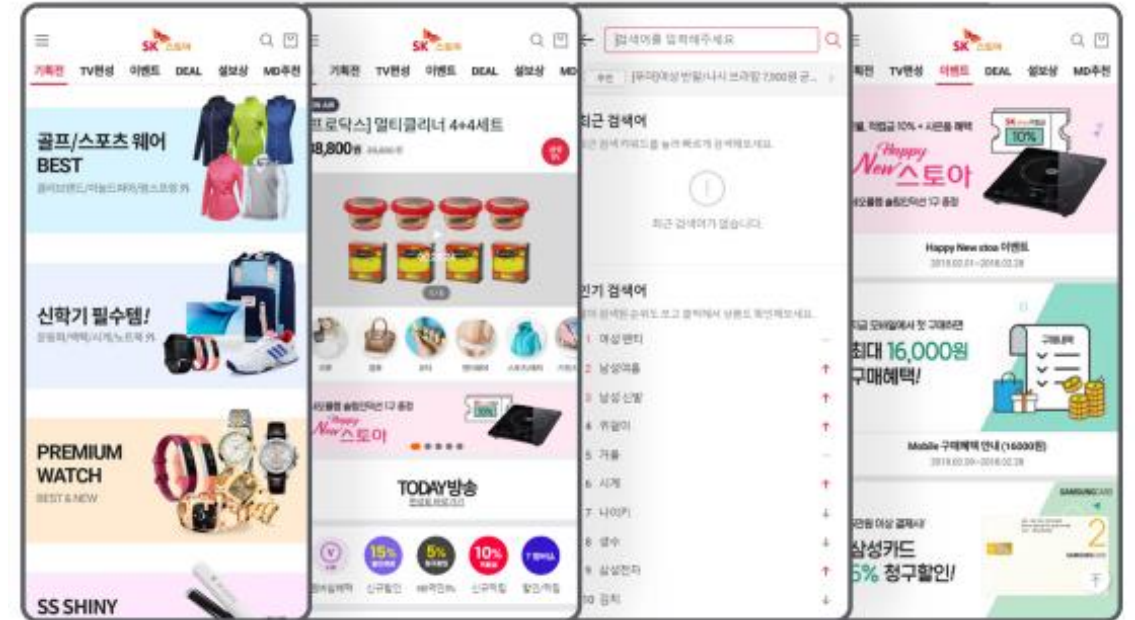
SK 스토아

기획전 TV편성 이벤트 DEAL 설보상 MD추천

골프/스포츠 웨어 BEST

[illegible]

신학기 필수템!

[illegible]

PREMIUM WATCH

BEST & NEW

SS SHINY

SK 스토아

기획전 TV편성 이벤트 DEAL 설보상 MD

ON AIR

[프로닉스] 멀티클리너 4+4세트

38,800원

TODAY방송

15%

5%

10%

SK 스토아

검색어를 입력해주세요

최근 검색어

최근 검색어가 없습니다.

인기 검색어

1 여성팬티

2 남성의류

3 남성신발

4 귀걸이

5 겨울

6 시계

7 나이키

8 생수

9 삼성전자

10 김치

SK 스토아

기획전 TV편성 이벤트 DEAL 설보상 MD추천

10%

Happy New 스토아

Happy New stoa 이벤트

최대 16,000원 구매혜택!

Mobile 구매혜택 안내 (16000원)

SAMSUNG CARD

삼성카드 5% 청구할인!